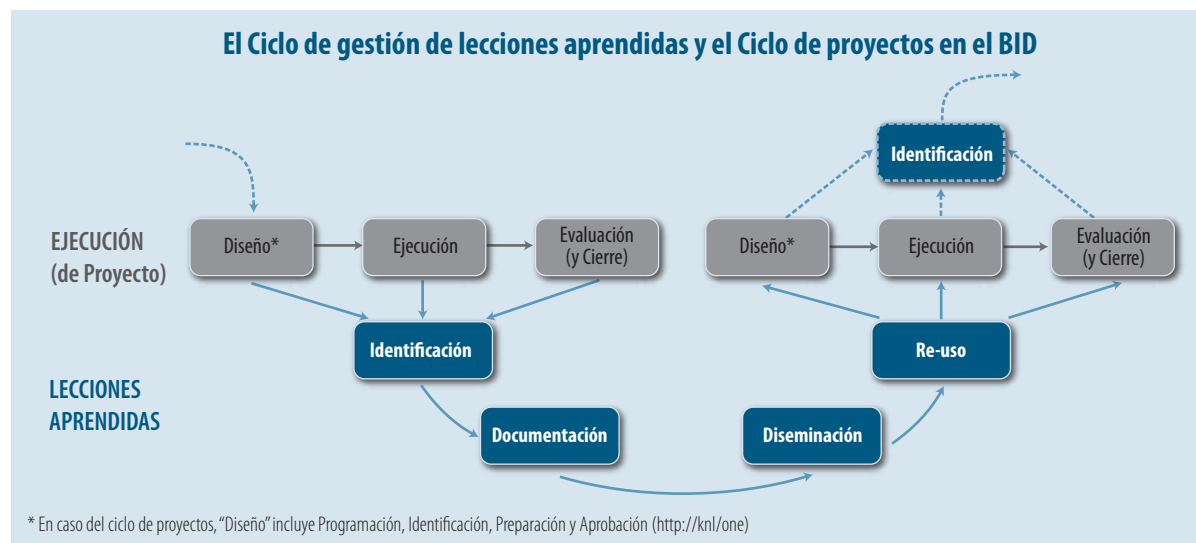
El Ciclo de gestión de lecciones aprendidas y el Ciclo de proyectos en el BID

EJECUCIÓN
(de Proyecto)

Diseño*

Ejecución

Evaluación
(y Cierre)

Identificación

Diseño*

Ejecución

Evaluación
(y Cierre)

LECCIONES
APRENDIDAS

Identificación

Documentación

Diseminación

Re-uso

* En caso del ciclo de proyectos, "Diseño" incluye Programación, Identificación, Preparación y Aprobación (http://knl/one)